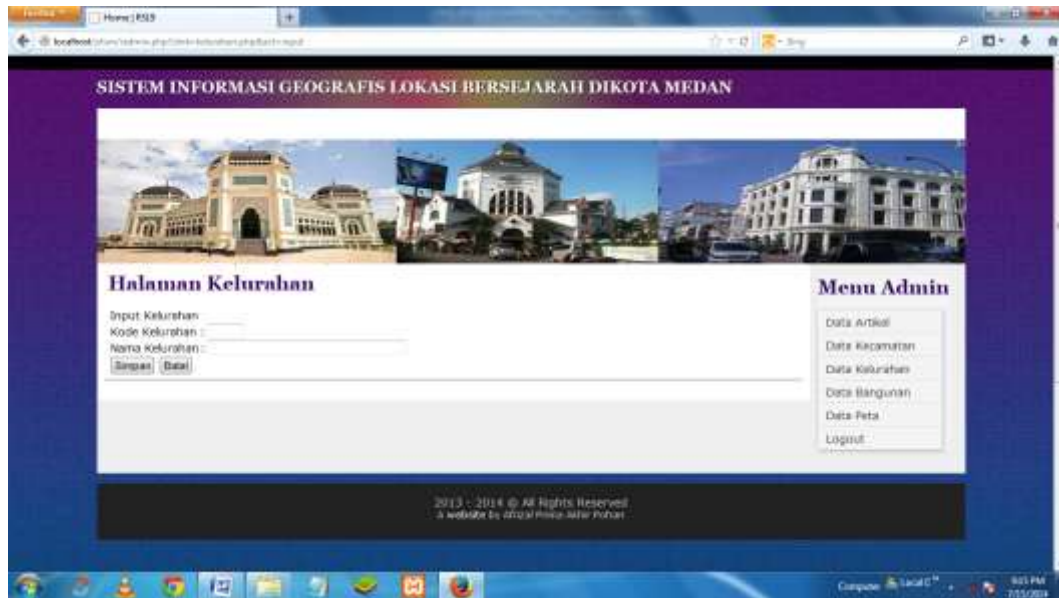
Firefox
Home | RSLS
localhost/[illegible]

SISTEM INFORMASI GEOGRAFIS LOKASI BERSEJARAH DIKOTA MEDAN

Halaman Kelurahan

Input Kelurahan
Kode Kelurahan :
Nama Kelurahan :
Simpan Batal

Menu Admin

Data Artikel
Data Kecamatan
Data Kelurahan
Data Bangunan
Data Peta
Logout

2013 - 2014 © All Rights Reserved
A website by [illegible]

Computer Local C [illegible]
9:15 PM
7/31/2014